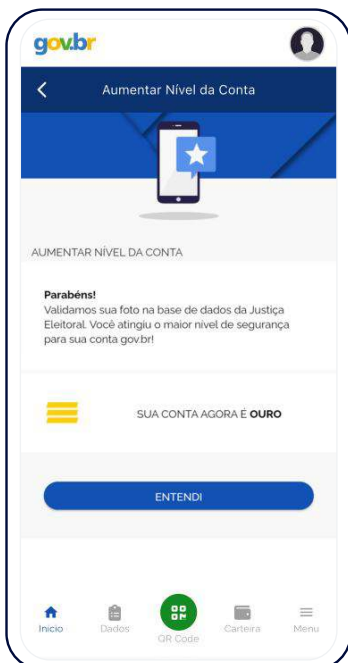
gov.br

Aumentar Nível da Conta

AUMENTAR NÍVEL DA CONTA

Parabéns!
Validamos sua foto na base de dados da Justiça Eleitoral. Você atingiu o maior nível de segurança para sua conta gov.br!

SUA CONTA AGORA É **OURO**

ENTENDI

Início
Dados
QR Code
Carteira
Menu